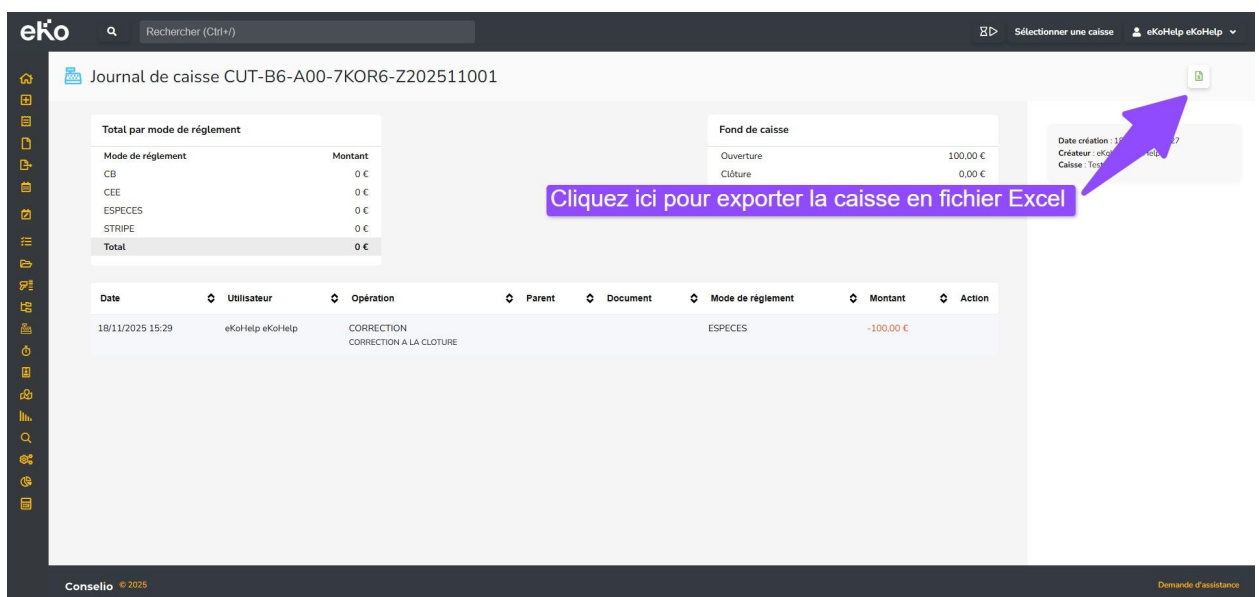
eKo Rechercher (Ctrl+/) Sélectionner une caisse eKoHelp eKoHelp

Journal de caisse CUT-B6-A00-7KOR6-Z202511001

Total par mode de réglement

| Mode de réglement | Montant |
|---|---|
| CB | 0 € |
| CEE | 0 € |
| ESPECES | 0 € |
| STRIPE | 0 € |
| Total | 0 € |

Fond de caisse

| | |
|---|---|
| Ouverture | 100,00 € |
| Clôture | 0,00 € |

Date création : 1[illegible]7
Créateur : eKo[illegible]elp
Caisse : Tes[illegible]

Cliquez ici pour exporter la caisse en fichier Excel

| Date | Utilisateur | Opération | Parent | Document | Mode de réglement | Montant | Action |
|---|---|---|---|---|---|---|---|
| 18/11/2025 15:29 | eKoHelp eKoHelp | CORRECTION CORRECTION A LA CLOTURE | | | ESPECES | -100,00 € | |

Conselio © 2025

Demande d'assistance